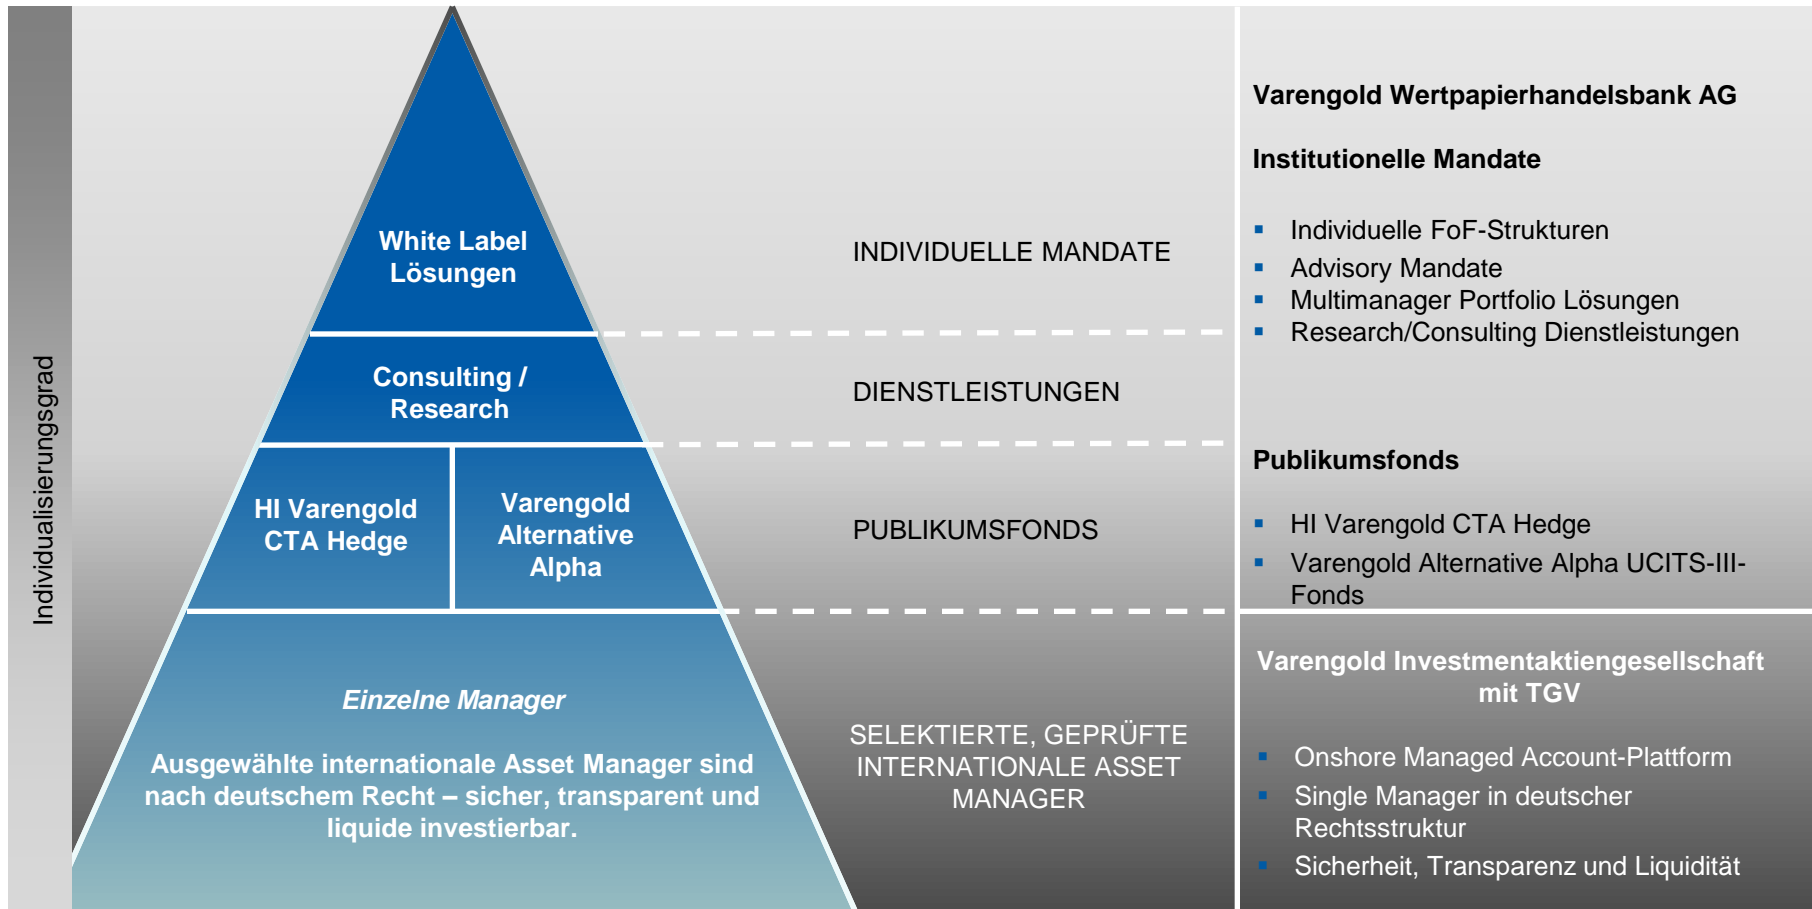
Individualisierungsgrad

White Label Lösungen

Consulting / Research

HI Varengold CTA Hedge

Varengold Alternative Alpha

*Einzelne Manager*

Ausgewählte internationale Asset Manager sind nach deutschem Recht – sicher, transparent und liquide investierbar.

INDIVIDUELLE MANDATE

DIENSTLEISTUNGEN

PUBLIKUMSFONDS

SELEKTIERTE, GEPRÜFTE INTERNATIONALE ASSET MANAGER

Varengold Wertpapierhandelsbank AG

Institutionelle Mandate

- Individuelle FoF-Strukturen
- Advisory Mandate
- Multimanager Portfolio Lösungen
- Research/Consulting Dienstleistungen

Publikumsfonds

- HI Varengold CTA Hedge
- Varengold Alternative Alpha UCITS-III-Fonds

Varengold Investmentaktiengesellschaft mit TGV

- Onshore Managed Account-Plattform
- Single Manager in deutscher Rechtsstruktur
- Sicherheit, Transparenz und Liquidität